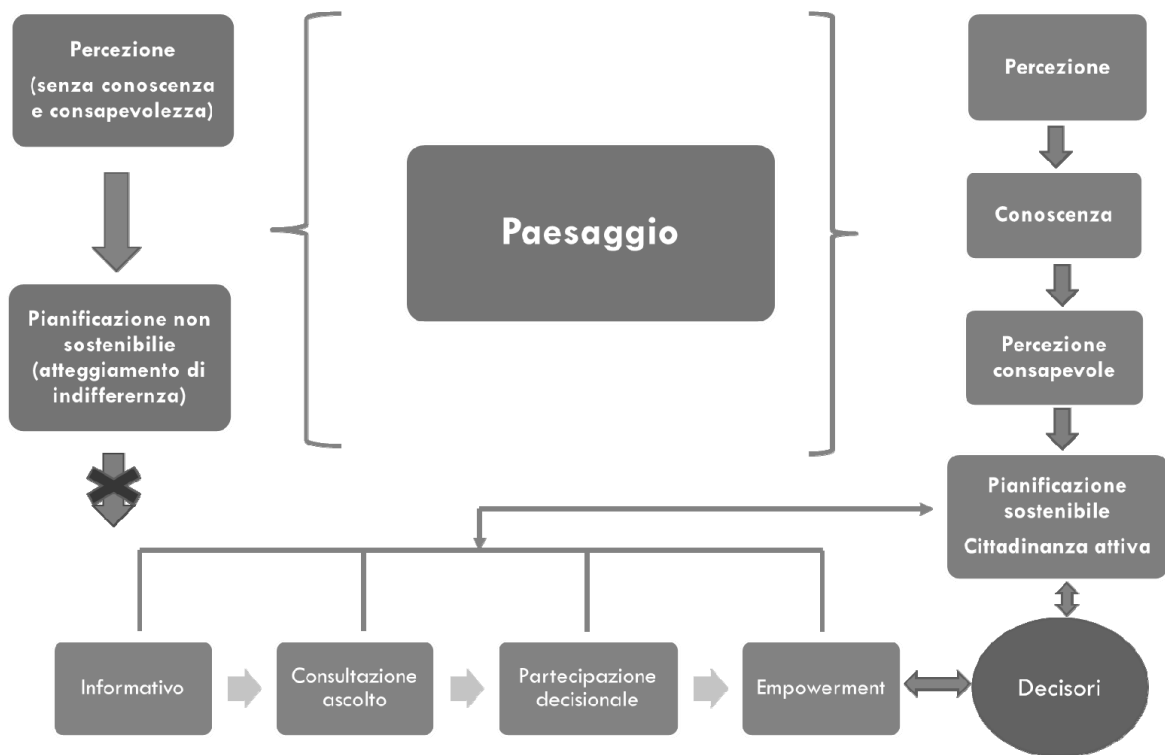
Percezione
(senza conoscenza e consapevolezza)

Pianificazione non sostenibilie (atteggiamento di indifferernza)

Paesaggio

Percezione

Conoscenza

Percezione consapevole

Pianificazione sostenibile
Cittadinanza attiva

Informativo

Consultazione ascolto

Partecipazione decisionale

Empowerment

Decisori